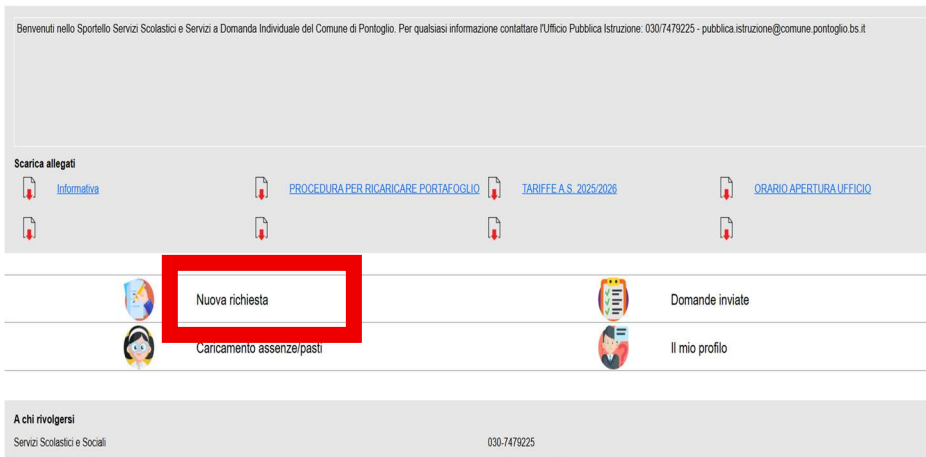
Benvenuti nello Sportello Servizi Scolastici e Servizi a Domanda Individuale del Comune di Pontoglio. Per qualsiasi informazione contattare l'Ufficio Pubblica Istruzione: 030/7479225 - pubblica.istruzione@comune.pontoglio.bs.it

Scarica allegati

Informativa

PROCEDURA PER RICARICARE PORTAFOGLIO

TARIFFE A.S. 2025/2026

ORARIO APERTURA UFFICIO

Nuova richiesta

Domande inviate

Caricamento assenze/pasti

Il mio profilo

A chi rivolgersi

Servizi Scolastici e Sociali

030-7479225